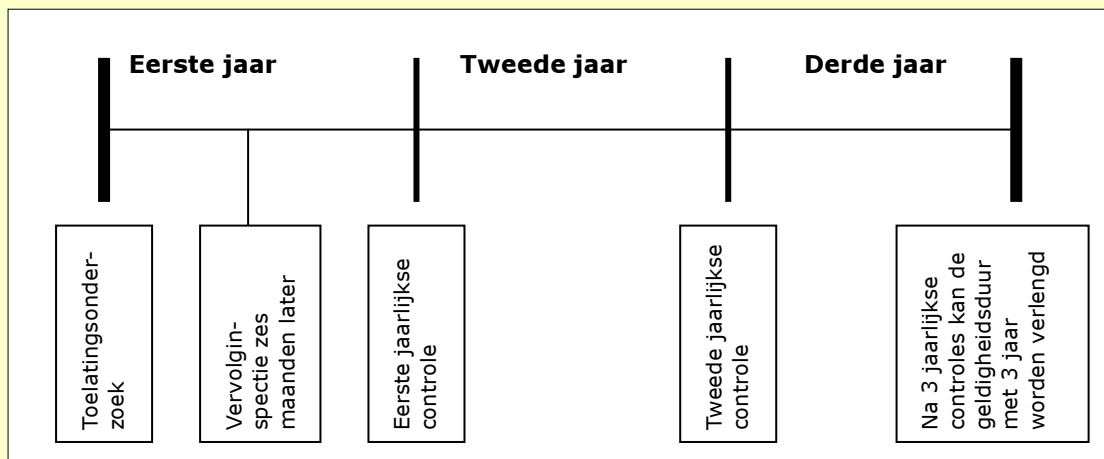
Eerste jaar

Tweede jaar

Derde jaar

Toelatingsonderzoek

Vervolginspectie zes maanden later

Eerste jaarlijkse controle

Tweede jaarlijkse controle

Na 3 jaarlijkse controles kan de geldigheidsduur met 3 jaar worden verlengd